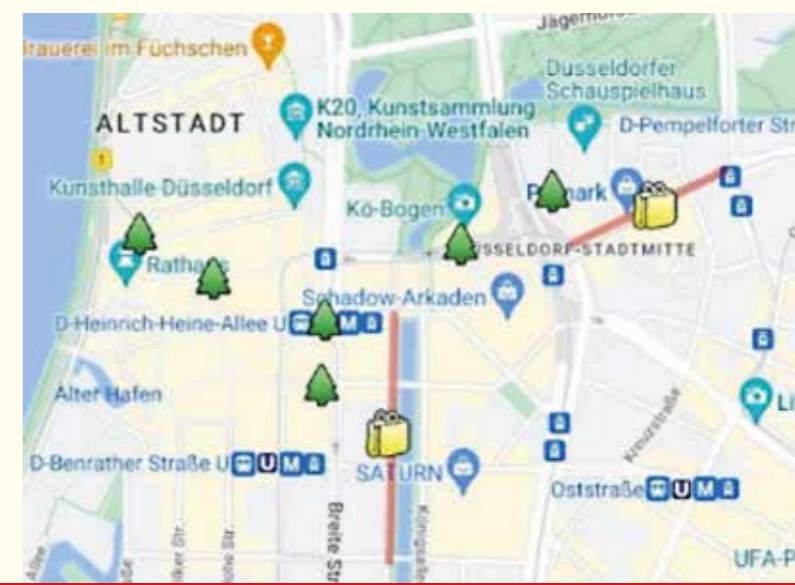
Jägerhof
Brauerei im Füchschen
ALTSTADT
K20, Kunstsammlung Nordrhein-Westfalen
Dusseldorfer Schauspielhaus
D-Pempelforter Str
Kunsthalle Düsseldorf
Kö-Bogen
Rathaus
DÜSSELDORF-STADTMITTE
Schadow-Arkaden
D-Heinrich-Heine-Allee U
Alter Hafen
D-Benrather Straße U
SATURN
Oststraße
Breite Str
Königsallee
Kreuzstraße
UFA-P